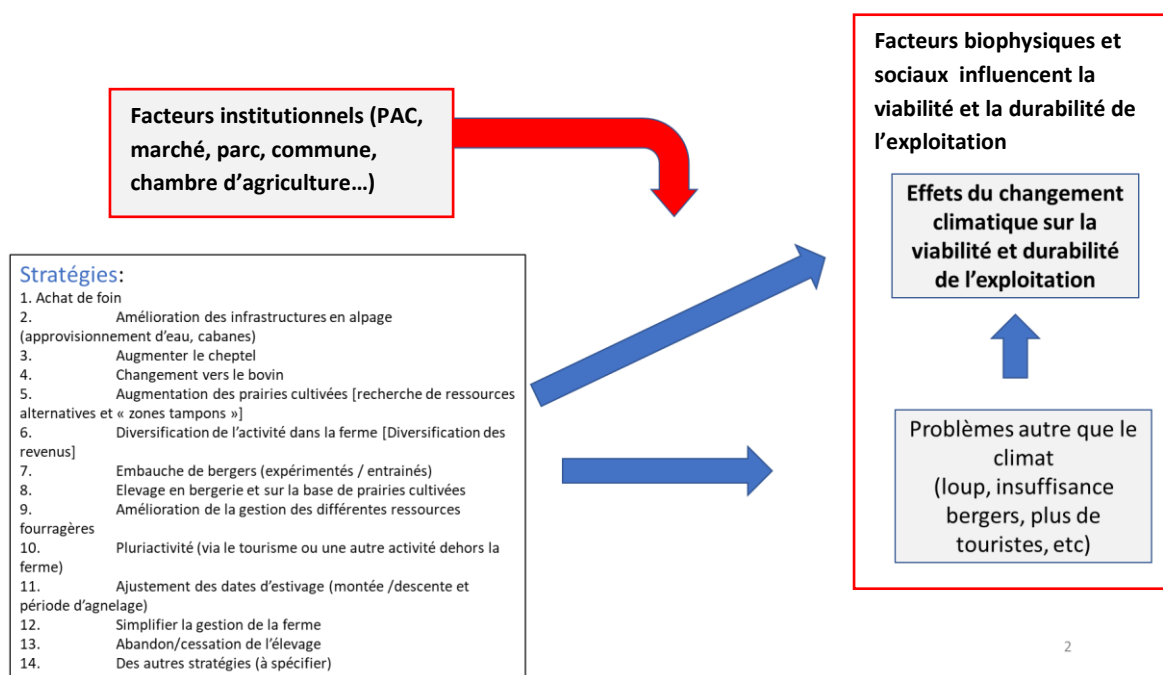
Facteurs institutionnels (PAC, marché, parc, commune, chambre d'agriculture…)

Facteurs biophysiques et sociaux influencent la viabilité et la durabilité de l'exploitation

Effets du changement climatique sur la viabilité et durabilité de l'exploitation

Problèmes autre que le climat (loup, insuffisance bergers, plus de touristes, etc)

Stratégies:
1. Achat de foin
2. Amélioration des infrastructures en alpage (approvisionnement d'eau, cabanes)
3. Augmenter le cheptel
4. Changement vers le bovin
5. Augmentation des prairies cultivées [recherche de ressources alternatives et « zones tampons »]
6. Diversification de l'activité dans la ferme [Diversification des revenus]
7. Embauche de bergers (expérimentés / entrainés)
8. Elevage en bergerie et sur la base de prairies cultivées
9. Amélioration de la gestion des différentes ressources fourragères
10. Pluriactivité (via le tourisme ou une autre activité dehors la ferme)
11. Ajustement des dates d'estivage (montée /descente et période d'agnelage)
12. Simplifier la gestion de la ferme
13. Abandon/cessation de l'élevage
14. Des autres stratégies (à spécifier)

2